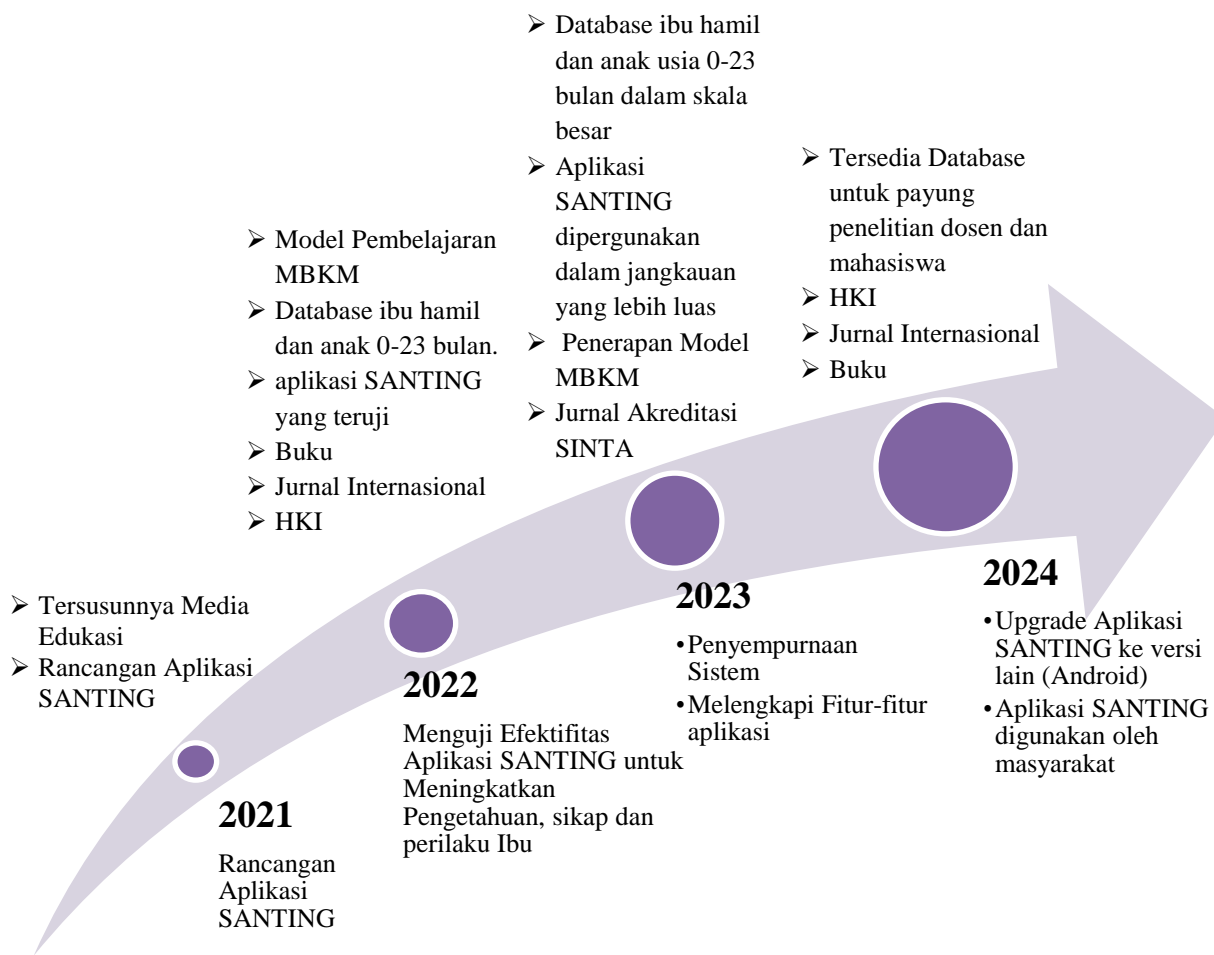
➢ Tersusunnya Media Edukasi
➢ Rancangan Aplikasi SANTING

**2021**

Rancangan Aplikasi SANTING

➢ Model Pembelajaran MBKM
➢ Database ibu hamil dan anak 0-23 bulan.
➢ aplikasi SANTING yang teruji
➢ Buku
➢ Jurnal Internasional
➢ HKI

**2022**

Menguji Efektifitas Aplikasi SANTING untuk Meningkatkan Pengetahuan, sikap dan perilaku Ibu

➢ Database ibu hamil dan anak usia 0-23 bulan dalam skala besar
➢ Aplikasi SANTING dipergunakan dalam jangkauan yang lebih luas
➢ Penerapan Model MBKM
➢ Jurnal Akreditasi SINTA

**2023**

• Penyempurnaan Sistem
• Melengkapi Fitur-fitur aplikasi

➢ Tersedia Database untuk payung penelitian dosen dan mahasiswa
➢ HKI
➢ Jurnal Internasional
➢ Buku

**2024**

• Upgrade Aplikasi SANTING ke versi lain (Android)
• Aplikasi SANTING digunakan oleh masyarakat